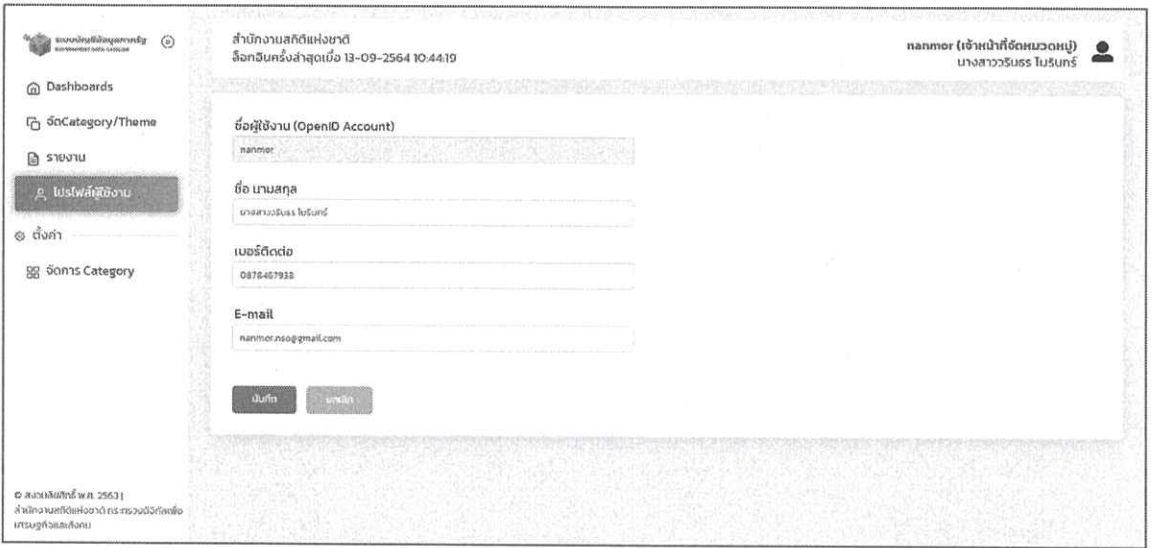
ระบบบัญชีข้อมูลภาครัฐ

Dashboards

จัดCategory/Theme

รายงาน

โปรไฟล์ผู้ใช้งาน

ตั้งค่า

จัดการ Category

© สงวนลิขสิทธิ์ พ.ศ. 2563 | สำนักงานสถิติแห่งชาติ กระทรวงดิจิทัลเพื่อเศรษฐกิจและสังคม

สำนักงานสถิติแห่งชาติ
ล็อกอินครั้งล่าสุดเมื่อ 13-09-2564 10:44:19

nanmor (เจ้าหน้าที่จัดหมวดหมู่)
นางสาววรินธร ไบรินทร์

ชื่อผู้ใช้งาน (OpenID Account)
nanmor

ชื่อ นามสกุล
นางสาววรินธร ไบรินทร์

เบอร์ติดต่อ
0878467938

E-mail
nanmor.nso@gmail.com

บันทึก
ยกเลิก